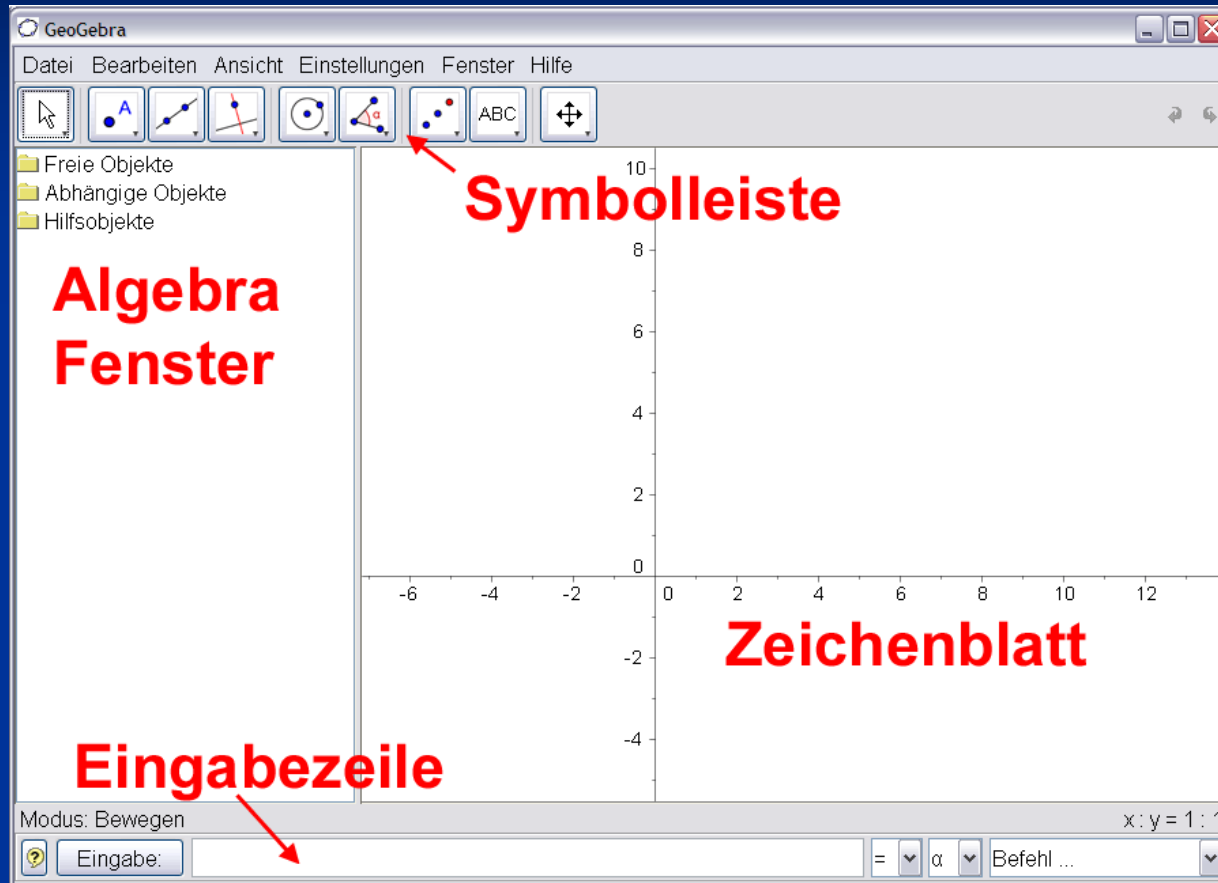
GeoGebra

Datei Bearbeiten Ansicht Einstellungen Fenster Hilfe

ABC

Freie Objekte
Abhängige Objekte
Hilfsobjekte

Symbolleiste

Algebra Fenster

10
8
6
4
2
0
-6 -4 -2 0 2 4 6 8 10 12
-2
-4

Zeichenblatt

Eingabezeile

Modus: Bewegen

x : y = 1 : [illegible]

Eingabe:

= α Befehl ...